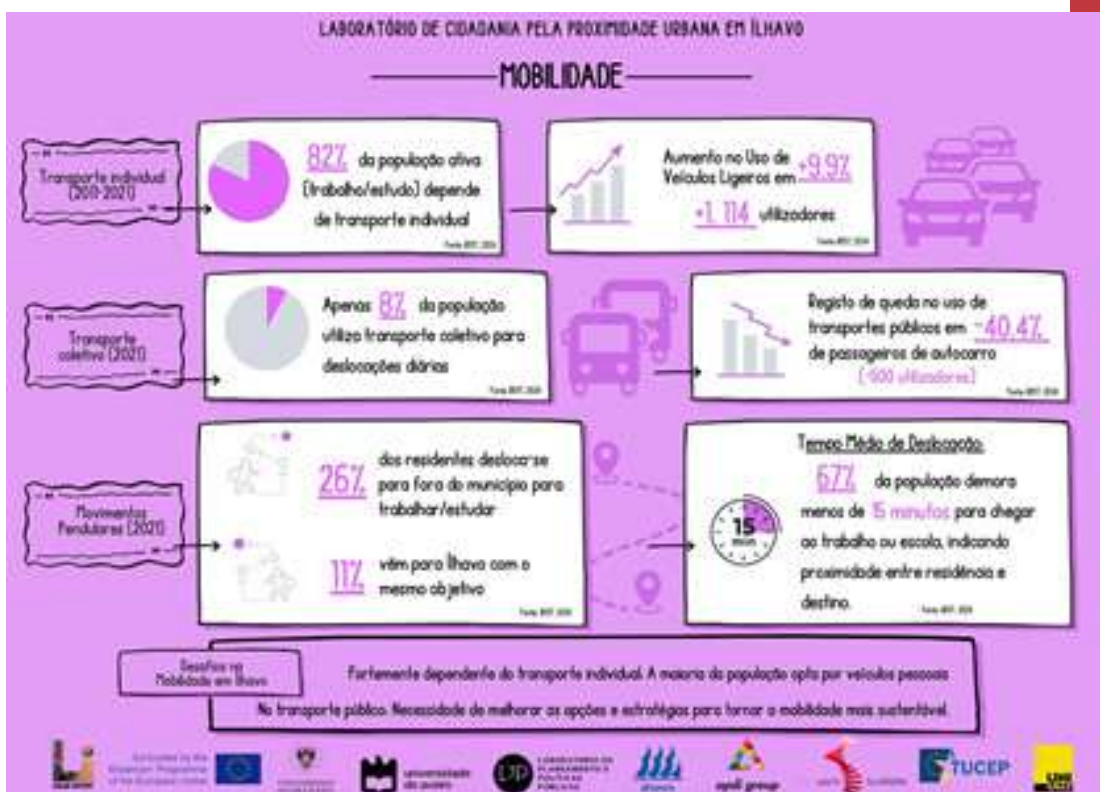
LABORATÓRIO DE CIDADANIA PELA PROXIMIDADE URBANA EM ÍLHAVO

MOBILIDADE

Transporte individual (2011-2021)

82% da população ativa (trabalho/estudo) depende de transporte individual

Fonte: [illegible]

Aumento no Uso de Veículos Ligeiros em +9.9%

+1 114 utilizadores

Fonte: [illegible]

Transporte coletivo (2021)

Apenas 8% da população utiliza transporte coletivo para deslocações diárias

Fonte: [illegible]

Registo de queda no uso de transportes públicos em -40.4% de passageiros de autocarro

(-600 utilizadores)

Fonte: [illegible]

Movimentos Pendulares (2021)

26% dos residentes deslocar-se para fora do município para trabalhar/estudar

11% vêm para Ílhavo com o mesmo objetivo

Fonte: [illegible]

Tempo Médio de Deslocação:

67% da população demora menos de 15 minutos para chegar ao trabalho ou escola, indicando proximidade entre residência e destino.

15 min

Fonte: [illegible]

Desafios na Mobilidade em Ílhavo

Fortemente dependente do transporte individual. A maioria da população opta por veículos pessoais.

No transporte público. Necessidade de melhorar as opções e estratégias para tornar a mobilidade mais sustentável.

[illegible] universidade de aveiro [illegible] apidt group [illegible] TUCEP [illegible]